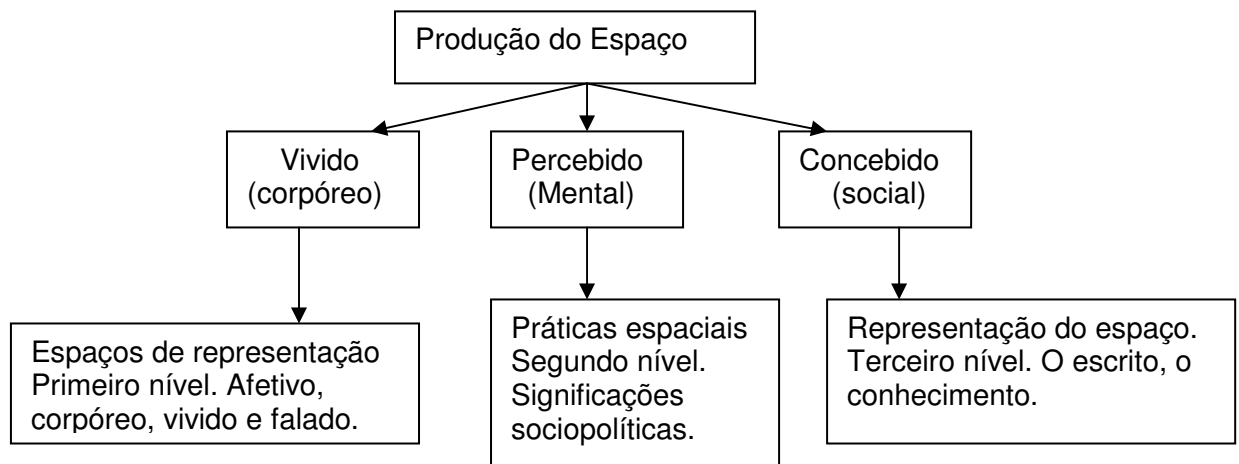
Produção do Espaço

Vivido
(corpóreo)

Percebido
(Mental)

Concebido
(social)

Espaços de representação
Primeiro nível. Afetivo, corpóreo, vivido e falado.

Práticas espaciais
Segundo nível.
Significações sociopolíticas.

Representação do espaço.
Terceiro nível. O escrito, o conhecimento.